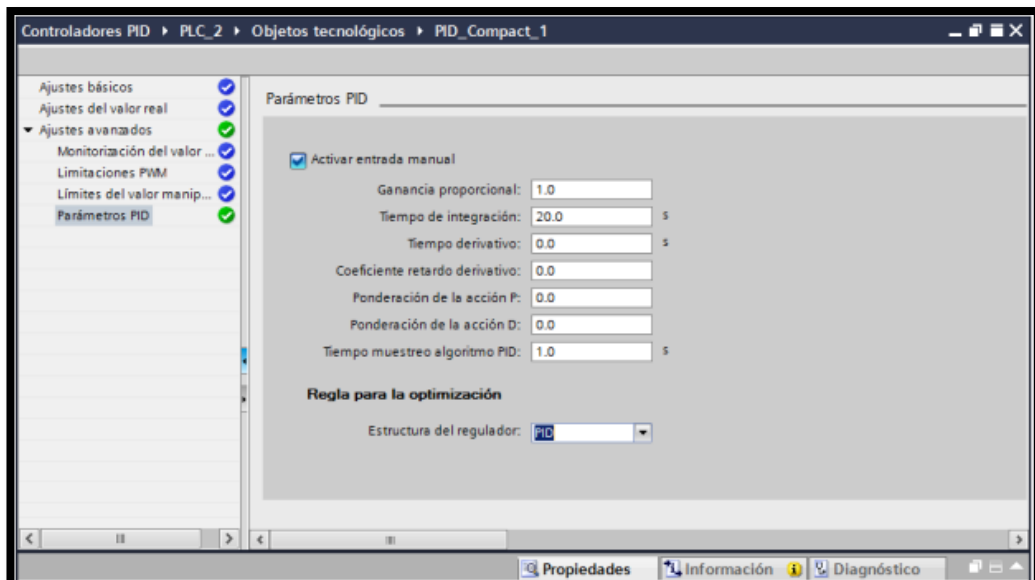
Controladores PID ▸ PLC_2 ▸ Objetos tecnológicos ▸ PID_Compact_1

Ajustes básicos
Ajustes del valor real
Ajustes avanzados
Monitorización del valor ...
Limitaciones PWM
Límites del valor manip...
Parámetros PID

Parámetros PID

Activar entrada manual

Ganancia proporcional: 1.0
Tiempo de integración: 20.0 s
Tiempo derivativo: 0.0 s
Coeficiente retardo derivativo: 0.0
Ponderación de la acción P: 0.0
Ponderación de la acción D: 0.0
Tiempo muestreo algoritmo PID: 1.0 s

Regla para la optimización

Estructura del regulador: PID

Propiedades
Información
Diagnóstico